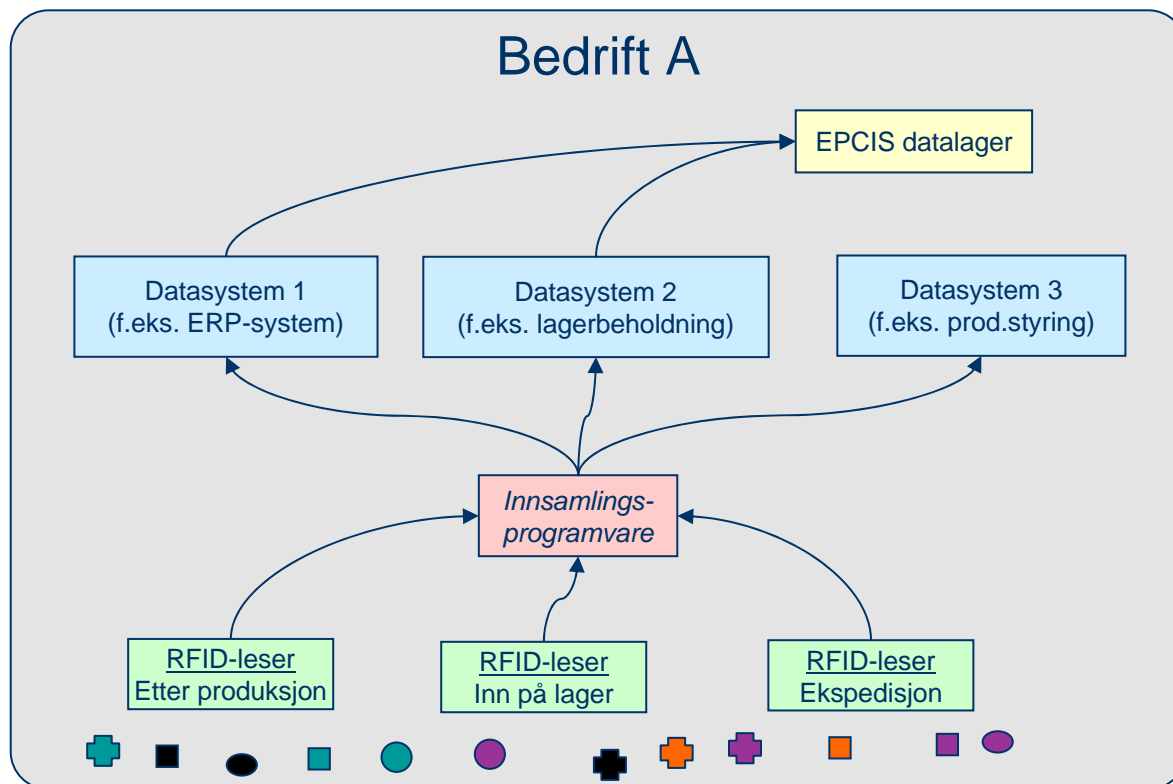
Bedrift A

EPCIS datalager

Datasystem 1
(f.eks. ERP-system)

Datasystem 2
(f.eks. lagerbeholdning)

Datasystem 3
(f.eks. prod.styring)

Innsamlings-programvare

RFID-leser
Etter produksjon

RFID-leser
Inn på lager

RFID-leser
Ekspedisjon